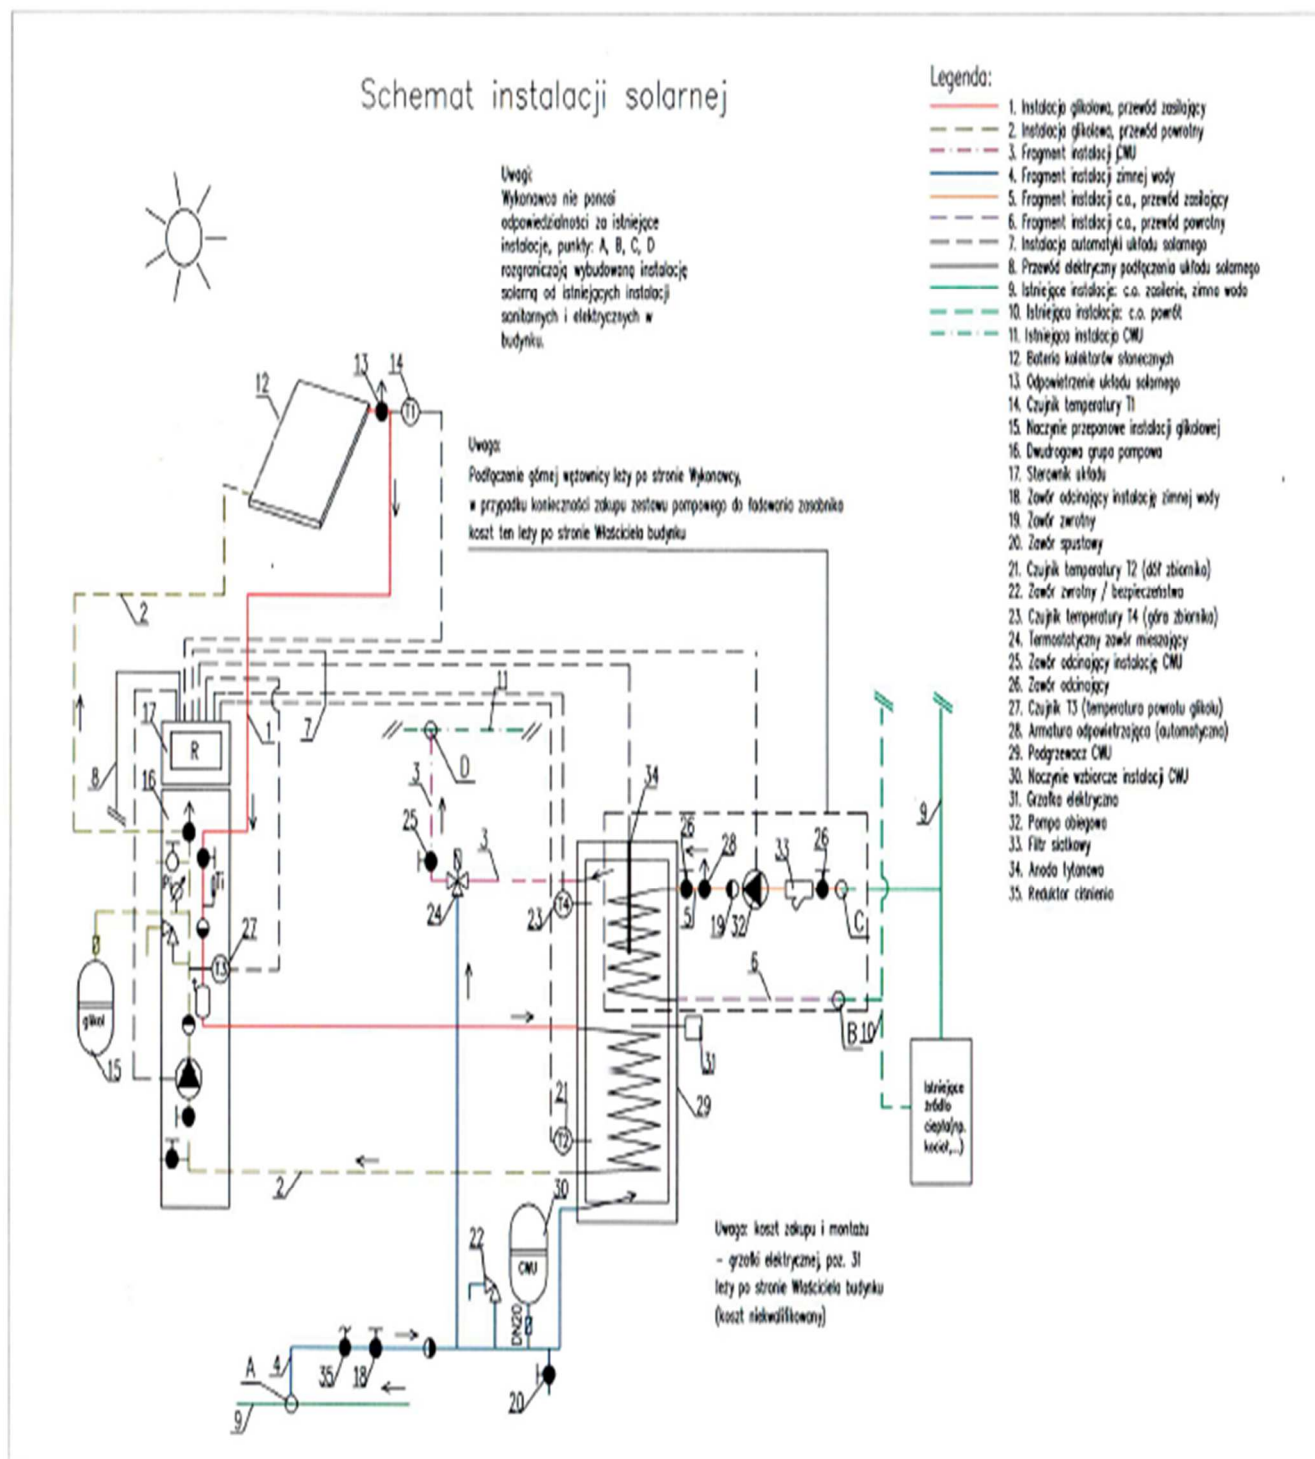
Schemat instalacji solarnej

Legenda:
1. Instalacja glikolowa, przewód zasilający
2. Instalacja glikolowa, przewód powrotny
3. Fragment instalacji CWU
4. Fragment instalacji zimnej wody
5. Fragment instalacji c.o., przewód zasilający
6. Fragment instalacji c.o., przewód powrotny
7. Instalacja automatyki układu solarnego
8. Przewód elektryczny podłączenia układu solarnego
9. Istniejąca instalacja: c.o. zasilenie, zimna woda
10. Istniejąca instalacja: c.o. powrót
11. Istniejąca instalacja CWU
12. Bateria kolektorów słonecznych
13. Odpowietrzenie układu solarnego
14. Czujnik temperatury T1
15. Naczynie przeponowe instalacji glikolowej
16. Dwudrogowa grupa pompowa
17. Sterownik układu
18. Zawór odcinający instalację zimnej wody
19. Zawór zwrotny
20. Zawór spustowy
21. Czujnik temperatury T2 (dół zbiornika)
22. Zawór zwrotny / bezpieczeństwa
23. Czujnik temperatury T4 (góra zbiornika)
24. Termostatyczny zawór mieszający
25. Zawór odcinający instalację CWU
26. Zawór odcinający
27. Czujnik T3 (temperatura powrotu glikolu)
28. Armatura odpowietrzająca (automatyczna)
29. Podgrzewacz CWU
30. Naczynie wzbiorcze instalacji CWU
31. Grzałka elektryczna
32. Pompa obiegowa
33. Filtr siatkowy
34. Anoda tytanowa
35. Reduktor ciśnienia

Uwagi:
Wykonawca nie ponosi odpowiedzialności za istniejące instalacje, punkty: A, B, C, D rozgraniczają wybudowaną instalację solarną od istniejących instalacji sanitarnych i elektrycznych w budynku.

Uwaga:
Podłączenie górnej wężownicy leży po stronie Wykonawcy, w przypadku konieczności zakupu zestawu pompowego do ładowania zasobnika koszt ten leży po stronie Właściciela budynku

12 13 14 T1 2 1 7 8 11 17 R 16 P T1 27 T3 glikol 15 D 3 25 24 3 23 T4 34 26 28 33 26 5 19 32 C 6 B 10 9 31 29 21 T2 2 30 CWU 22 DN20 A 4 35 18 20 9

Istniejące źródło ciepła(np. kocioł,...)

Uwaga: koszt zakupu i montażu - grzałki elektrycznej, poz. 31 leży po stronie Właściciela budynku (koszt niekwalifikowany)